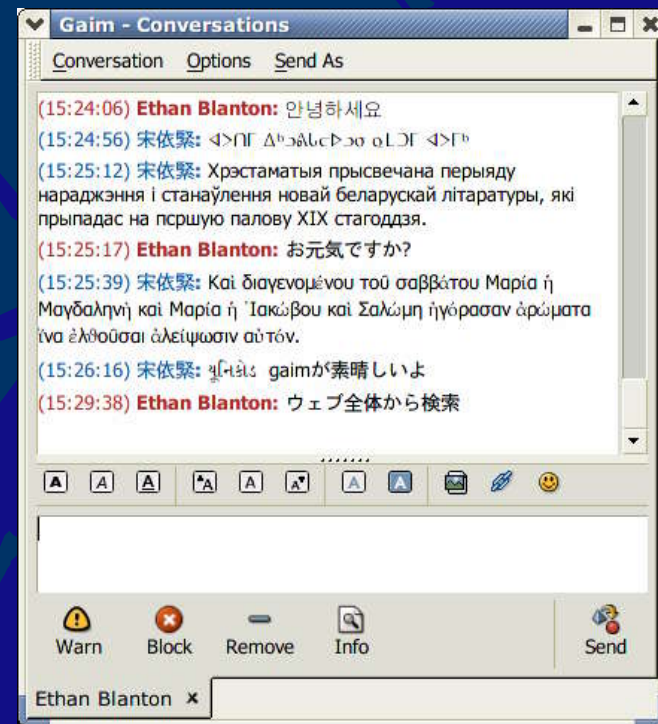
Gaim - Conversations

Conversation Options Send As

(15:24:06) Ethan Blanton: 안녕하세요

(15:24:56) 宋依緊: ᐊᐳᑎᒥ ᐃᒡᓗᕕᒃᑕᐅᓯ ᓄᒫᑦ ᐊᐳᒥᒃ

(15:25:12) 宋依緊: Хрэстаматыя прысвечана перыяду нараджэння і станаўлення новай беларускай літаратуры, які прыпадас на пэршую палову XIX стагоддзя.

(15:25:17) Ethan Blanton: お元気ですか?

(15:25:39) 宋依緊: Καὶ διαγενομένου τοῦ σαββάτου Μαρία ἡ Μαγδαληνὴ καὶ Μαρία ἡ Ἰακώβου καὶ Σαλώμη ἠγόρασαν ἀρώματα ἵνα ἐλθοῦσαι ἀλείψωσιν αὐτόν.

(15:26:16) 宋依緊: ગુજરાતી gaimが素晴しいよ

(15:29:38) Ethan Blanton: ウェブ全体から検索

A A A A A A A A

Warn Block Remove Info Send

Ethan Blanton ×